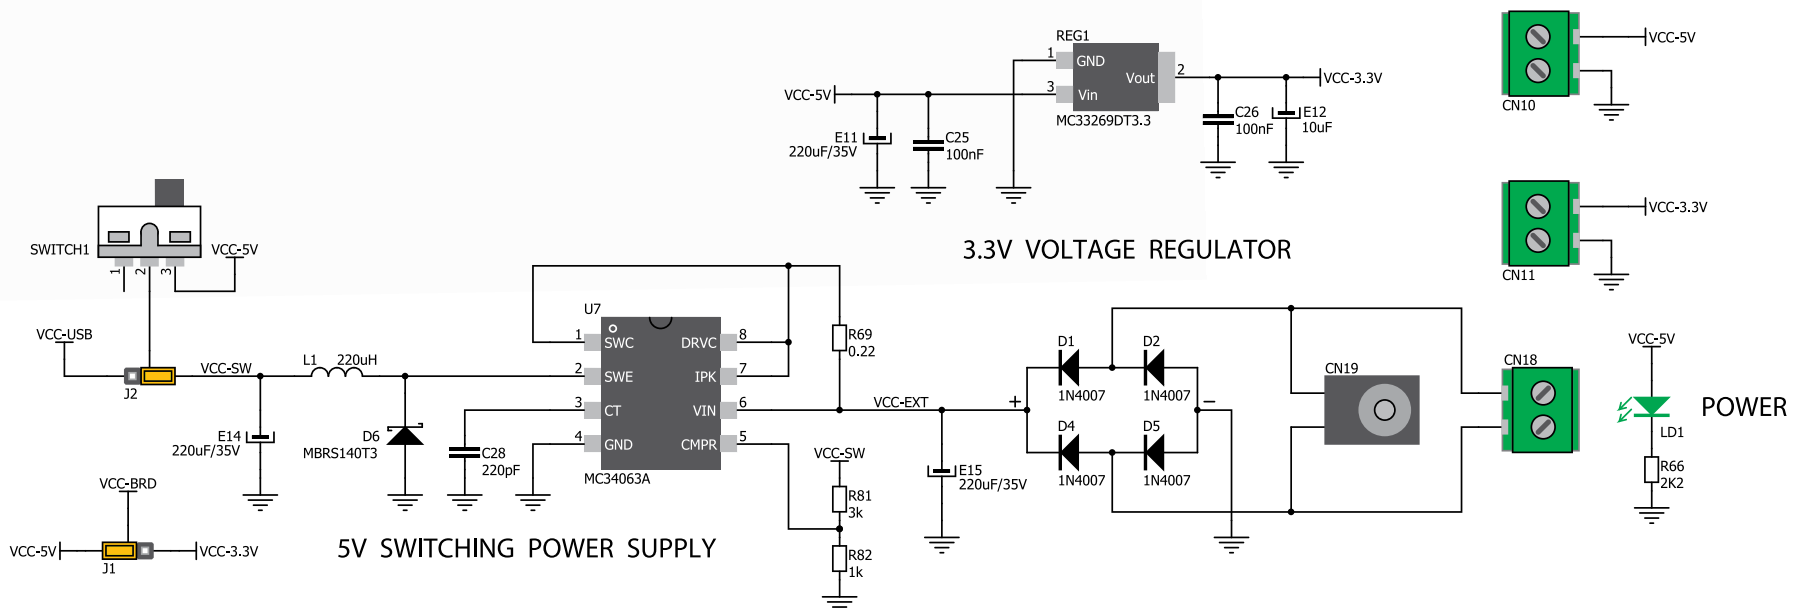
REG1
1 GND
Vout 2
3 Vin
MC33269DT3.3
VCC-5V
E11
220uF/35V
C25
100nF
C26
100nF
E12
10uF
VCC-3.3V
3.3V VOLTAGE REGULATOR
VCC-5V
CN10
VCC-3.3V
CN11
SWITCH1
1 2 3
VCC-5V
U7
1 SWC
DRVC 8
2 SWE
IPK 7
3 CT
VIN 6
4 GND
CMPR 5
MC34063A
R69
0.22
VCC-USB
J2
VCC-SW
L1 220uH
E14
220uF/35V
D6
MBRS140T3
C28
220pF
VCC-EXT
+
E15
220uF/35V
D1
1N4007
D2
1N4007
D4
1N4007
D5
1N4007
−
CN19
CN18
VCC-5V
POWER
LD1
R66
2K2
VCC-SW
R81
3k
R82
1k
VCC-BRD
VCC-5V
J1
VCC-3.3V
5V SWITCHING POWER SUPPLY